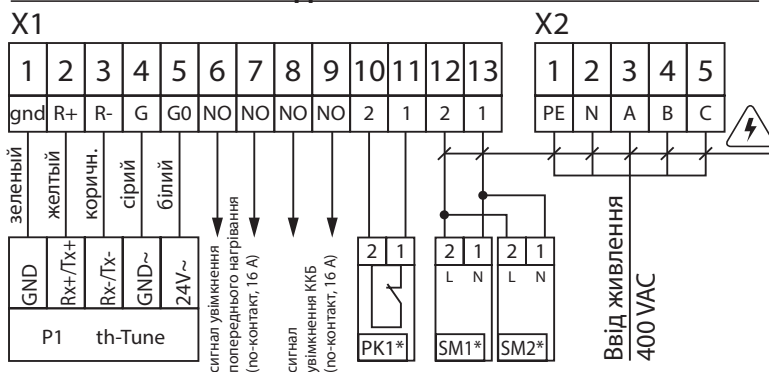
X1

| 1 | 2 | 3 | 4 | 5 | 6 | 7 | 8 | 9 | 10 | 11 | 12 | 13 |
|---|---|---|---|---|---|---|---|---|---|---|---|---|
| gnd | R+ | R- | G | G0 | NO | NO | NO | NO | 2 | 1 | 2 | 1 |

X2

| 1 | 2 | 3 | 4 | 5 |
|---|---|---|---|---|
| PE | N | A | B | C |

зелений
желтый
коричн.
сірий
білий

GND
Rx+/Tx+
Rx-/Tx-
GND~
24V~

P1 th-Tune

сигнал увімкнення попереднього нагрівання (no-контакт, 16 А)

сигнал увімкнення ККБ (no-контакт, 16 А)

2 1
PK1*

2 1
L N
SM1*

2 1
L N
SM2*

Ввід живлення 400 VAC